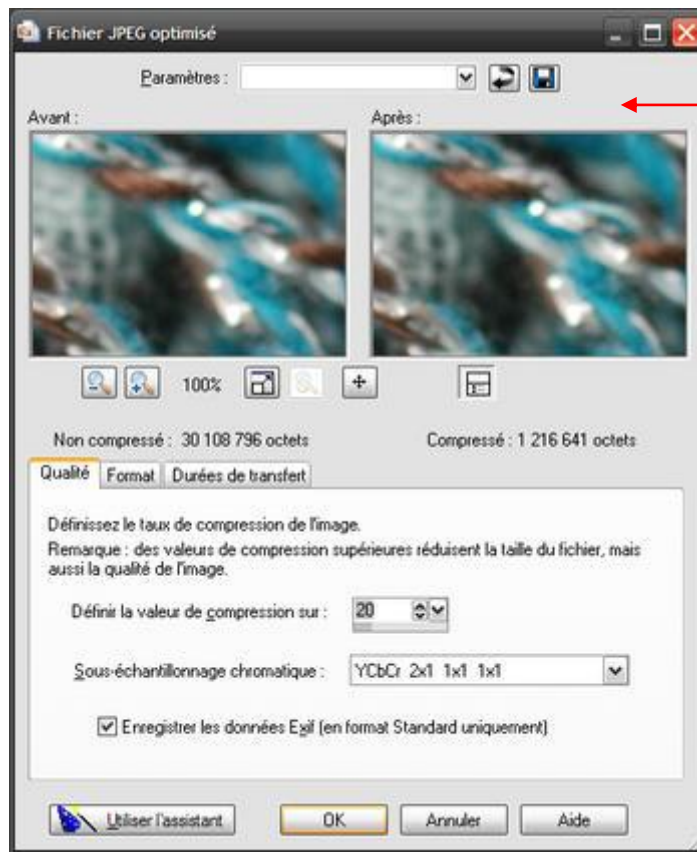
Fichier JPEG optimisé

Paramètres :

Avant :

Après :

100%

Non compressé : 30 108 796 octets

Compressé : 1 216 641 octets

Qualité | Format | Durées de transfert

Définissez le taux de compression de l'image.

Remarque : des valeurs de compression supérieures réduisent la taille du fichier, mais aussi la qualité de l'image.

Définir la valeur de compression sur : 20

Sous-échantillonnage chromatique : YCbCr 2x1 1x1 1x1

Enregistrer les données Exif (en format Standard uniquement)

Utiliser l'assistant

OK

Annuler

Aide